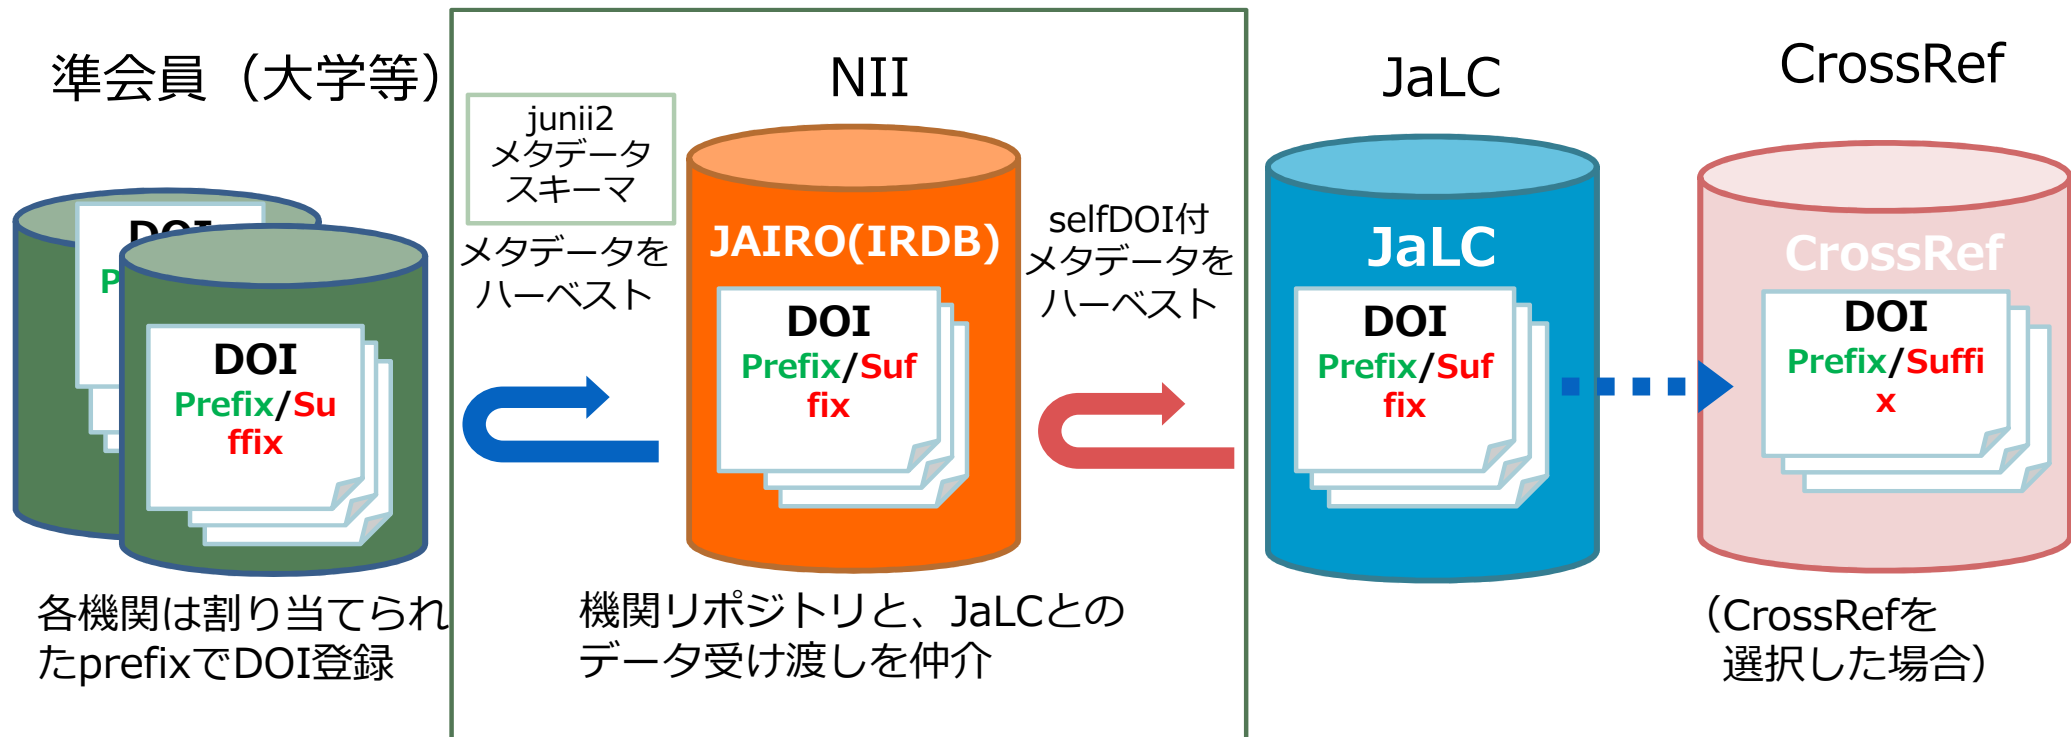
準会員（大学等）

DOI
P

DOI
Prefix/Suffix

各機関は割り当てられたprefixでDOI登録

NII

junii2
メタデータスキーマ

メタデータをハーベスト

JAIRO(IRDB)

DOI
Prefix/Suffix

selfDOI付
メタデータをハーベスト

機関リポジトリと、JaLCとのデータ受け渡しを仲介

JaLC

JaLC

DOI
Prefix/Suffix

CrossRef

CrossRef

DOI
Prefix/Suffix

（CrossRefを選択した場合）